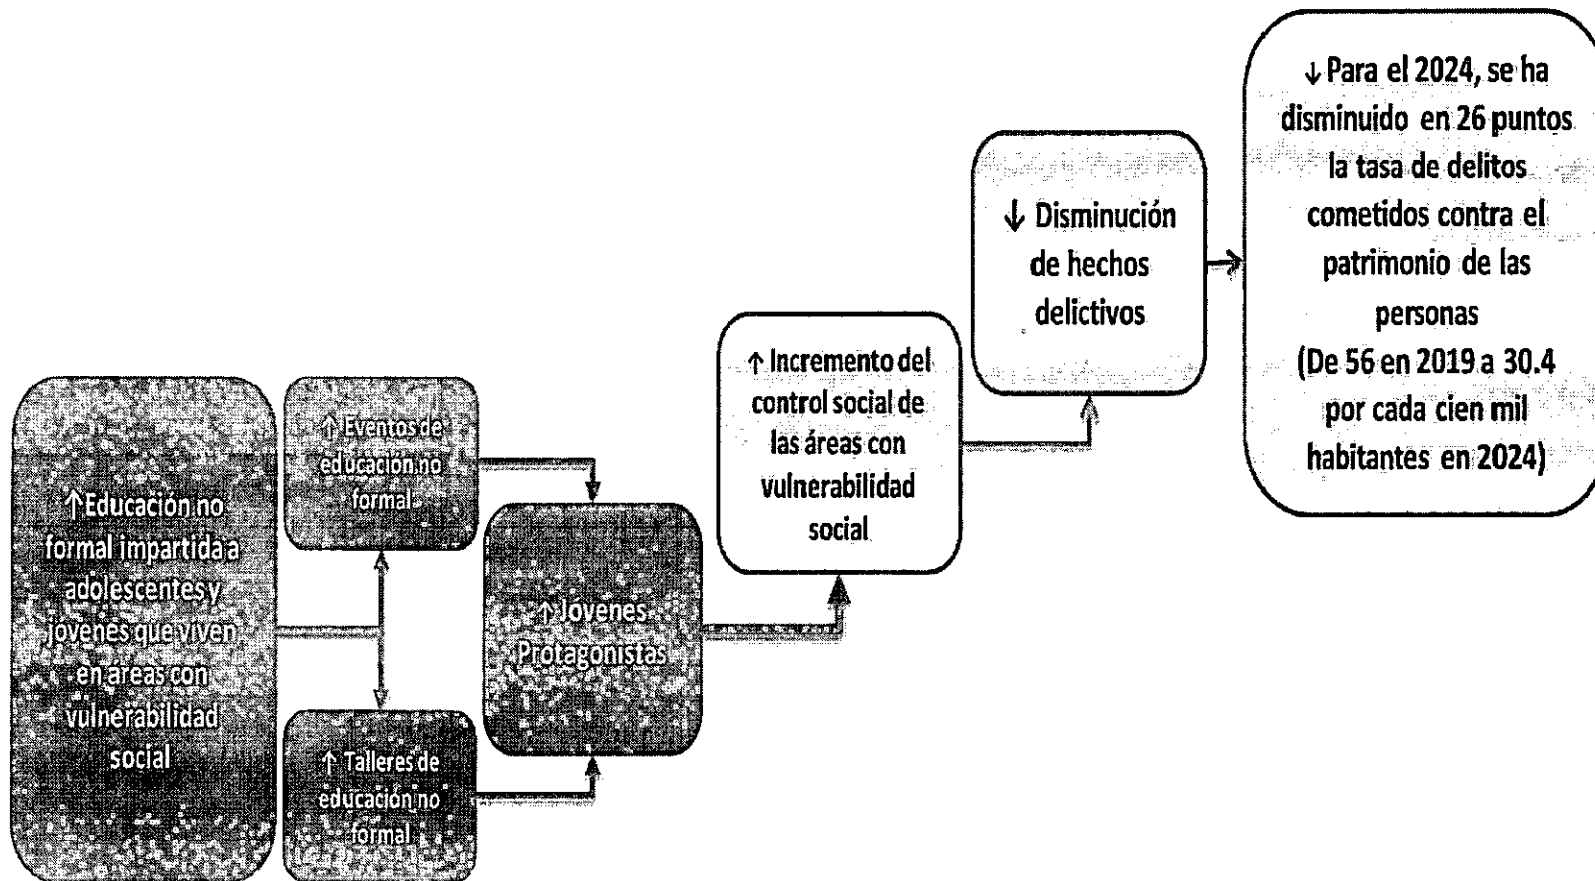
↑Educación no formal impartida a adolescentes y jóvenes que viven en áreas con vulnerabilidad social

↑ Eventos de educación no formal

↑ Talleres de educación no formal

↑ Jóvenes Protagonistas

↑ Incremento del control social de las áreas con vulnerabilidad social

↓ Disminución de hechos delictivos

↓ Para el 2024, se ha disminuido en 26 puntos la tasa de delitos cometidos contra el patrimonio de las personas (De 56 en 2019 a 30.4 por cada cien mil habitantes en 2024)